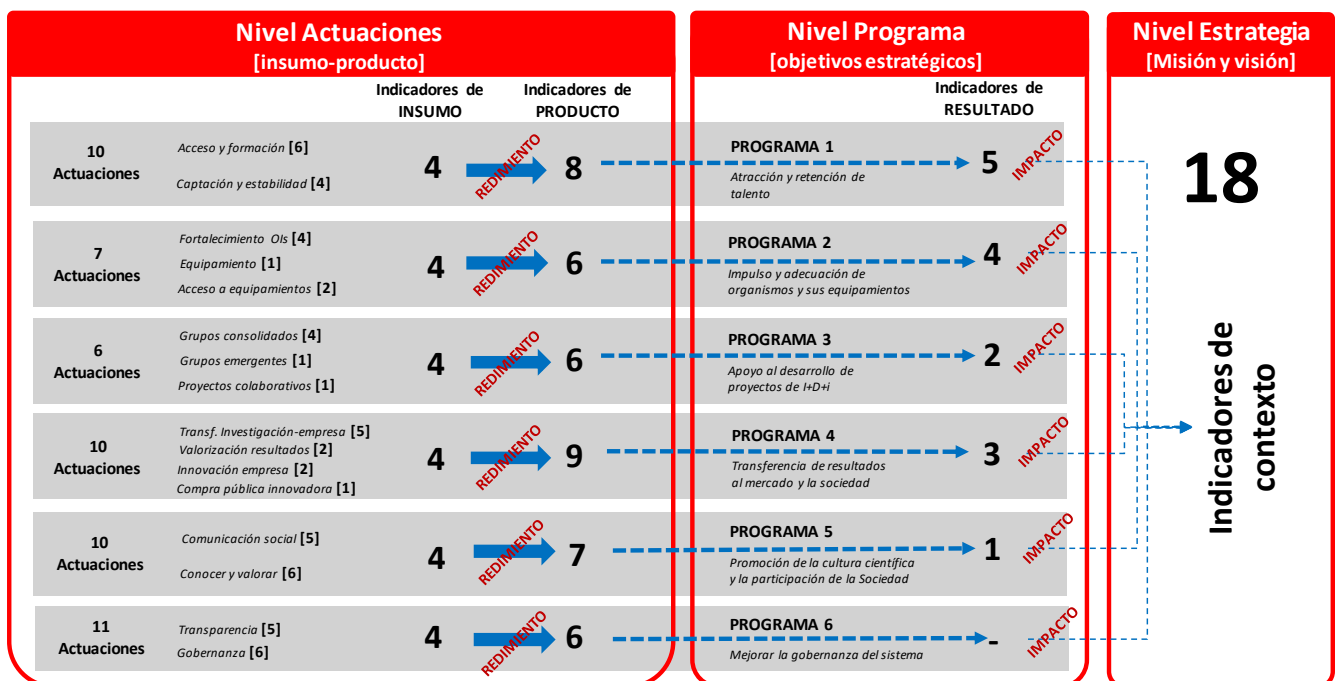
Nivel Actuaciones
[insumo-producto]

Nivel Programa
[objetivos estratégicos]

Nivel Estrategia
[Misión y visión]

Indicadores de INSUMO

Indicadores de PRODUCTO

Indicadores de RESULTADO

10 Actuaciones
Acceso y formación [6]
Captación y estabilidad [4]
4 REDIMIENTO 8
PROGRAMA 1
Atracción y retención de talento
5 IMPACTO

7 Actuaciones
Fortalecimiento OIs [4]
Equipamiento [1]
Acceso a equipamientos [2]
4 REDIMIENTO 6
PROGRAMA 2
Impulso y adecuación de organismos y sus equipamientos
4 IMPACTO

6 Actuaciones
Grupos consolidados [4]
Grupos emergentes [1]
Proyectos colaborativos [1]
4 REDIMIENTO 6
PROGRAMA 3
Apoyo al desarrollo de proyectos de I+D+i
2 IMPACTO

10 Actuaciones
Transf. Investigación-empresa [5]
Valorización resultados [2]
Innovación empresa [2]
Compra pública innovadora [1]
4 REDIMIENTO 9
PROGRAMA 4
Transferencia de resultados al mercado y la sociedad
3 IMPACTO

10 Actuaciones
Comunicación social [5]
Conocer y valorar [6]
4 REDIMIENTO 7
PROGRAMA 5
Promoción de la cultura científica y la participación de la Sociedad
1 IMPACTO

11 Actuaciones
Transparencia [5]
Gobernanza [6]
4 REDIMIENTO 6
PROGRAMA 6
Mejorar la gobernanza del sistema
- IMPACTO

18

Indicadores de contexto